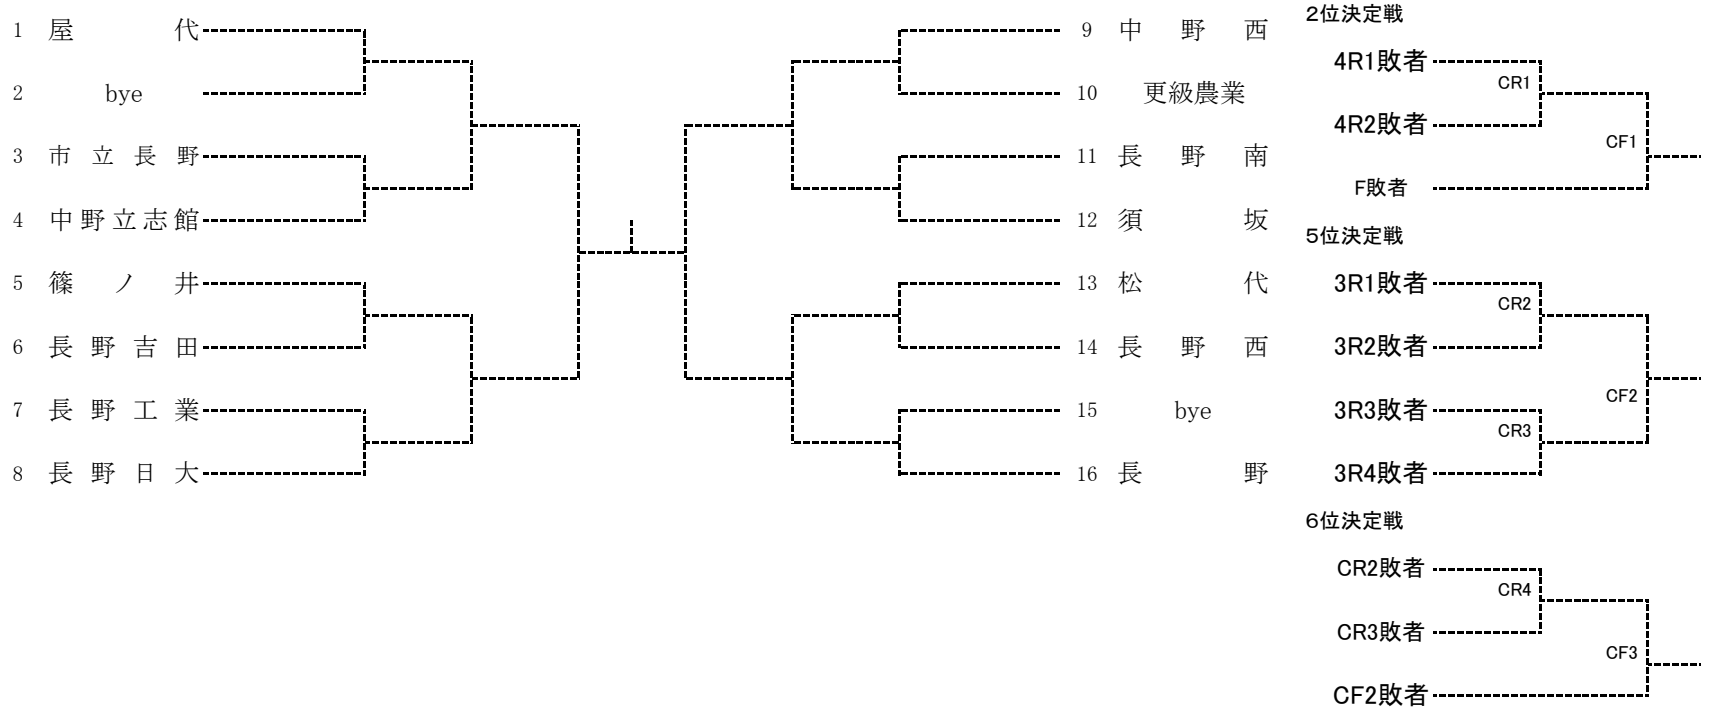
1 屋代
2 bye
3 市立長野
4 中野立志館
5 篠ノ井
6 長野吉田
7 長野工業
8 長野日大

9 中野西
10 更級農業
11 長野南
12 須坂
13 松代
14 長野西
15 bye
16 長野

2位決定戦
4R1敗者
CR1
4R2敗者
CF1
F敗者

5位決定戦
3R1敗者
CR2
3R2敗者
CF2
3R3敗者
CR3
3R4敗者

6位決定戦
CR2敗者
CR4
CR3敗者
CF3
CF2敗者